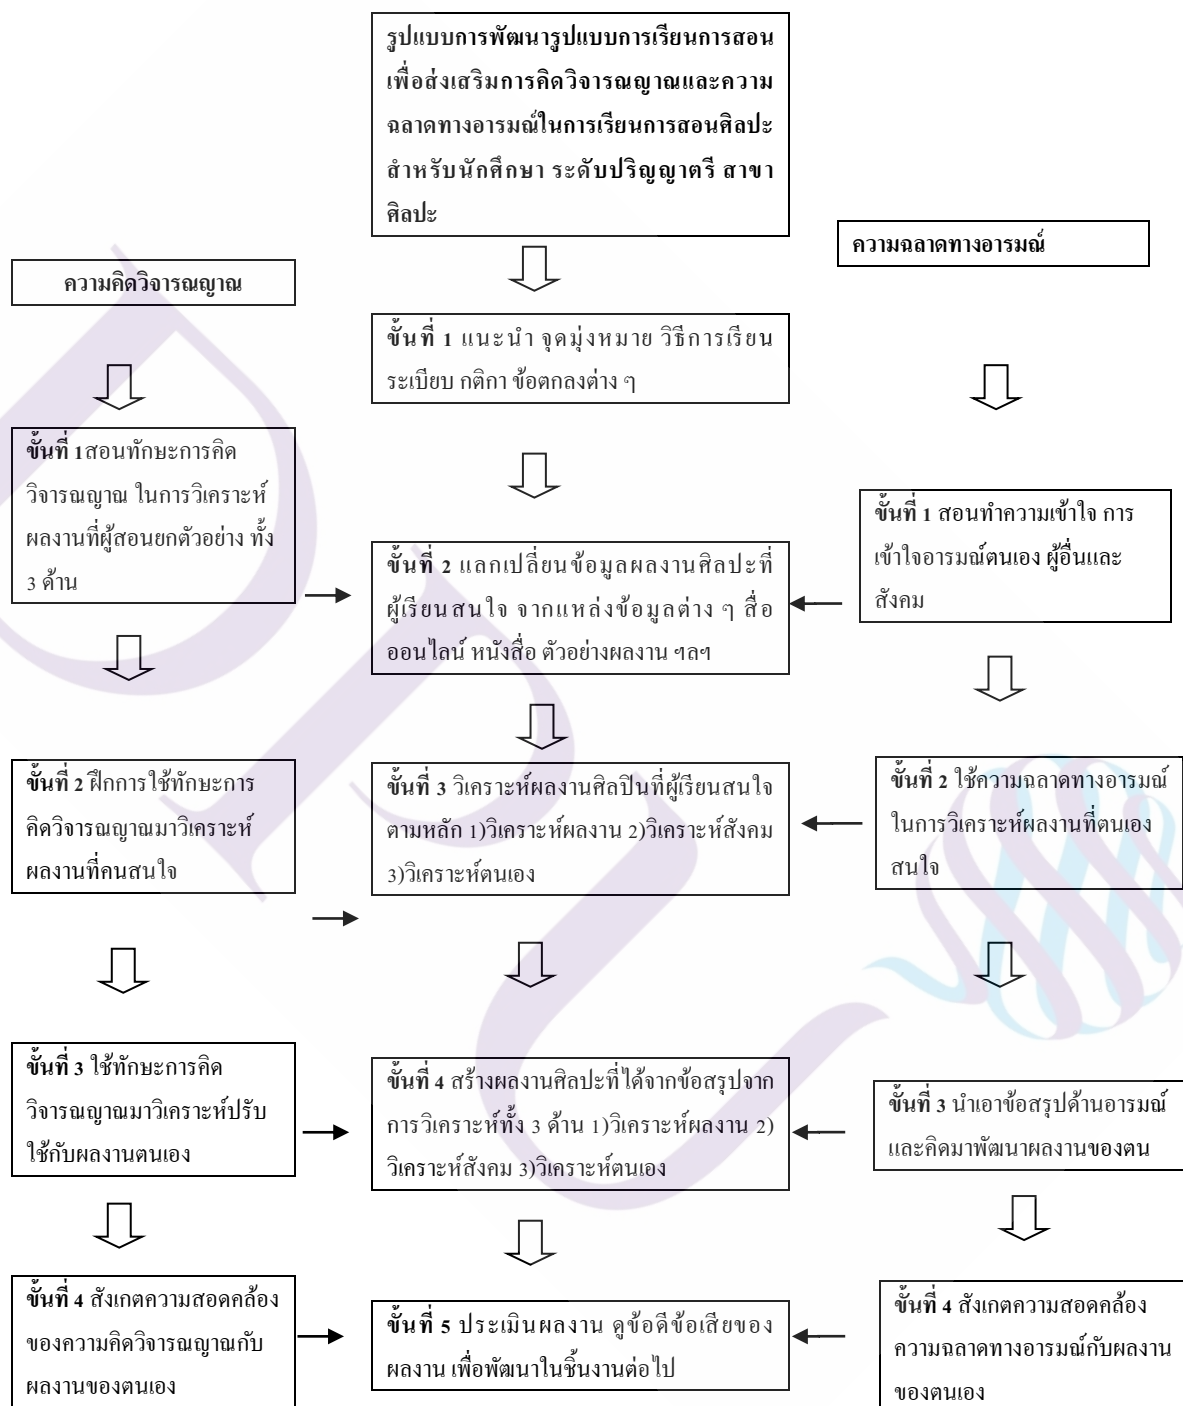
รูปแบบการพัฒนารูปแบบการเรียนการสอนเพื่อส่งเสริมการคิดวิจารณญาณและความฉลาดทางอารมณ์ในการเรียนการสอนศิลปะ สำหรับนักศึกษา ระดับปริญญาตรี สาขาศิลปะ

ความคิดวิจารณญาณ

ความฉลาดทางอารมณ์

ขั้นที่ 1 แนะนำ จุดมุ่งหมาย วิธีการเรียน ระเบียบ กติกา ข้อตกลงต่าง ๆ

ขั้นที่ 1สอนทักษะการคิดวิจารณญาณ ในการวิเคราะห์ผลงานที่ผู้สอนยกตัวอย่าง ทั้ง 3 ด้าน

ขั้นที่ 2 แลกเปลี่ยนข้อมูลผลงานศิลปะที่ผู้เรียนสนใจ จากแหล่งข้อมูลต่าง ๆ สื่อออนไลน์ หนังสือ ตัวอย่างผลงาน ฯลฯ

ขั้นที่ 1 สอนทำความเข้าใจ การเข้าใจอารมณ์ตนเอง ผู้อื่นและสังคม

ขั้นที่ 2 ฝึกการใช้ทักษะการคิดวิจารณญาณมาวิเคราะห์ผลงานที่คนสนใจ

ขั้นที่ 3 วิเคราะห์ผลงานศิลปินที่ผู้เรียนสนใจตามหลัก 1)วิเคราะห์ผลงาน 2)วิเคราะห์สังคม 3)วิเคราะห์ตนเอง

ขั้นที่ 2 ใช้ความฉลาดทางอารมณ์ในการวิเคราะห์ผลงานที่ตนเองสนใจ

ขั้นที่ 3 ใช้ทักษะการคิดวิจารณญาณมาวิเคราะห์ปรับใช้กับผลงานตนเอง

ขั้นที่ 4 สร้างผลงานศิลปะที่ได้จากข้อสรุปจากการวิเคราะห์ทั้ง 3 ด้าน 1)วิเคราะห์ผลงาน 2)วิเคราะห์สังคม 3)วิเคราะห์ตนเอง

ขั้นที่ 3 นำเอาข้อสรุปด้านอารมณ์และคิดมาพัฒนาผลงานของตน

ขั้นที่ 4 สังเกตความสอดคล้องของความคิดวิจารณญาณกับผลงานของตนเอง

ขั้นที่ 5 ประเมินผลงาน ดูข้อดีข้อเสียของผลงาน เพื่อพัฒนาในชิ้นงานต่อไป

ขั้นที่ 4 สังเกตความสอดคล้องความฉลาดทางอารมณ์กับผลงานของตนเอง